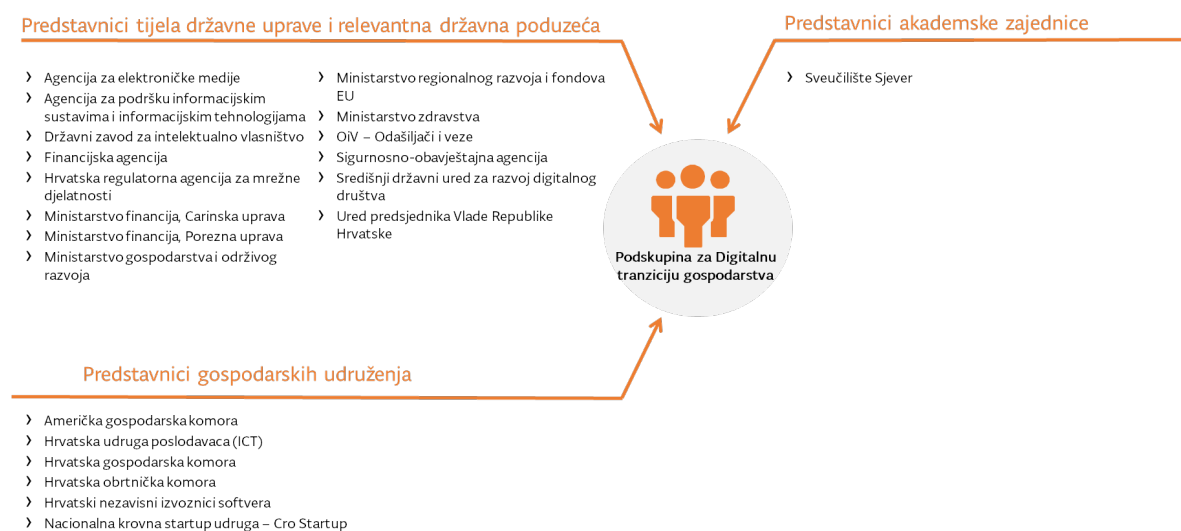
Predstavnici tijela državne uprave i relevantna državna poduzeća

- Agencija za elektroničke medije
- Agencija za podršku informacijskim sustavima i informacijskim tehnologijama
- Državni zavod za intelektualno vlasništvo
- Financijska agencija
- Hrvatska regulatorna agencija za mrežne djelatnosti
- Ministarstvo financija, Carinska uprava
- Ministarstvo financija, Porezna uprava
- Ministarstvo gospodarstva i održivog razvoja

- Ministarstvo regionalnog razvoja i fondova EU
- Ministarstvo zdravstva
- OiV – Odašiljači i veze
- Sigurnosno-obavještajna agencija
- Središnji državni ured za razvoj digitalnog društva
- Ured predsjednika Vlade Republike Hrvatske

Predstavnici akademske zajednice

- Sveučilište Sjever

Podskupina za Digitalnu tranziciju gospodarstva

Predstavnici gospodarskih udruženja

- Američka gospodarska komora
- Hrvatska udruga poslodavaca (ICT)
- Hrvatska gospodarska komora
- Hrvatska obrtnička komora
- Hrvatski nezavisni izvoznici softvera
- Nacionalna krovna startup udruga – Cro Startup